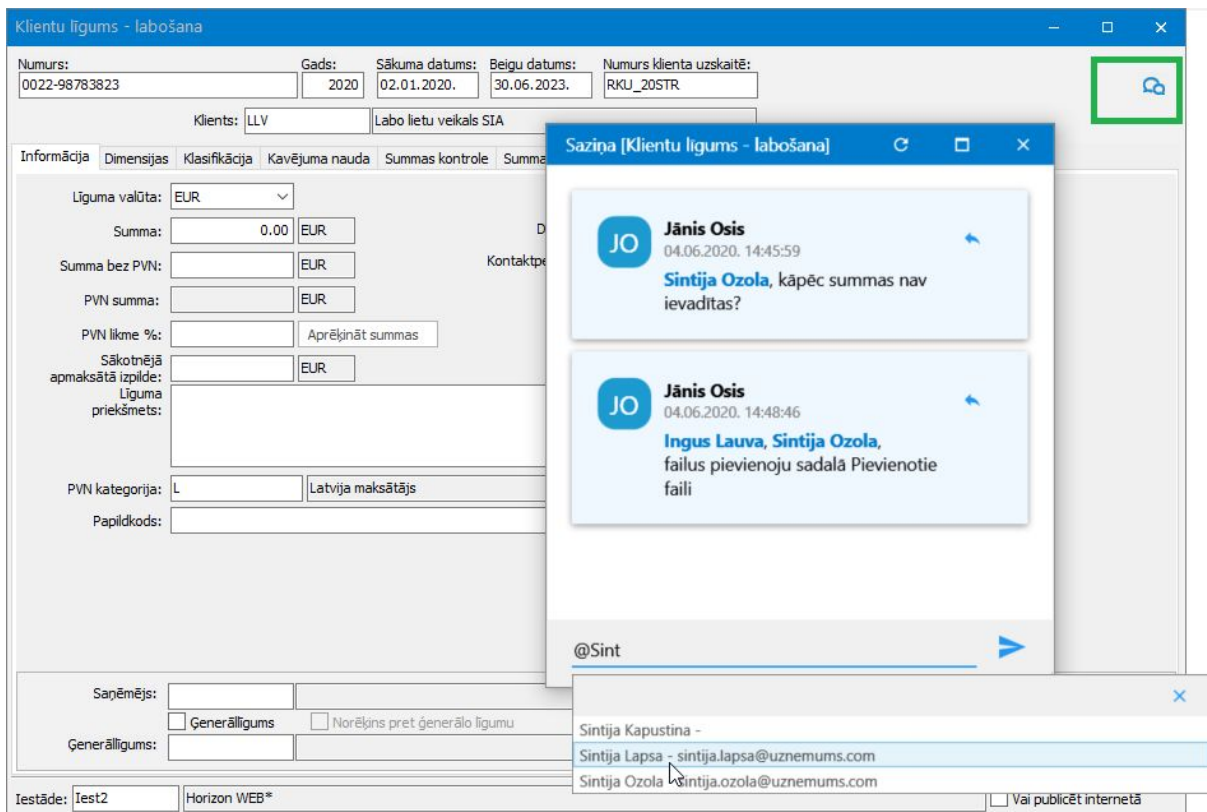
Klientu līgums - labošana

Numurs: 0022-98783823
Gads: 2020
Sākuma datums: 02.01.2020.
Beigu datums: 30.06.2023.
Numurs klienta uzskaitē: RKU_20STR

Klients: LLV
Labo lietu veikals SIA

Informācija | Dimensijas | Klasifikācija | Kavējuma nauda | Summas kontrole | Summa

Līguma valūta: EUR
Summa: 0.00 EUR
Summa bez PVN: EUR
PVN summa: EUR
PVN likme %: Aprēķināt summas
Sākotnējā apmaksātā izpilde: EUR
Līguma priekšmets:
PVN kategorija: L Latvija maksātājs
Papildkods:

D
Kontaktpe

Saņēmējs:
Ģenerālligums
Norēķins pret ģenerālo līgumu
Ģenerālligums:

Iestāde: Iest2 Horizon WEB*
Vai publicēt internetā

Saziņa [Klientu līgums - labošana]

JO Jānis Osis
04.06.2020. 14:45:59
Sintija Ozola, kāpēc summas nav ievadītas?

JO Jānis Osis
04.06.2020. 14:48:46
Ingus Lauva, Sintija Ozola, failus pievienoju sadalā Pievienotie faili

@Sint

Sintija Kapustina -
Sintija Lapsa - sintija.lapsa@uznemums.com
Sintija Ozola - sintija.ozola@uznemums.com